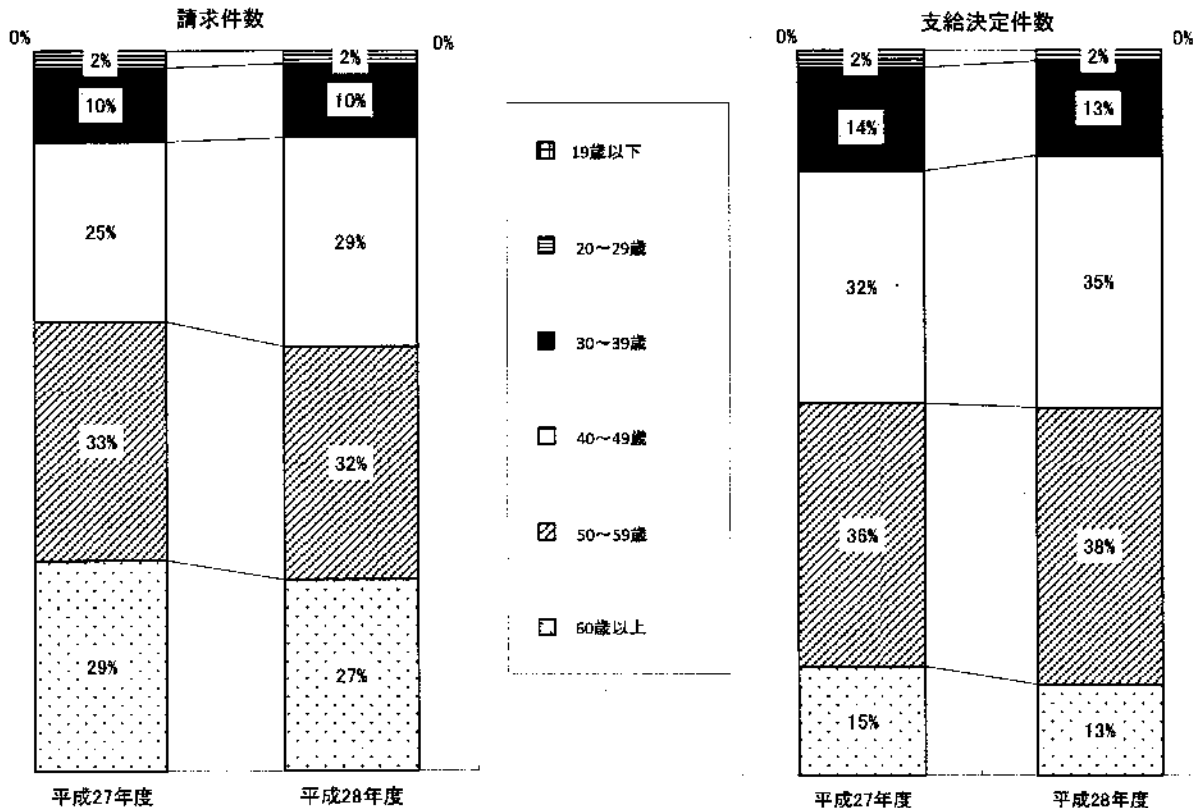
請求件数

0%
0%
2%
10%
25%
33%
29%
平成27年度

2%
10%
29%
32%
27%
平成28年度

19歳以下
20~29歳
30~39歳
40~49歳
50~59歳
60歳以上

支給決定件数

0%
0%
2%
14%
32%
36%
15%
平成27年度

2%
13%
35%
38%
13%
平成28年度